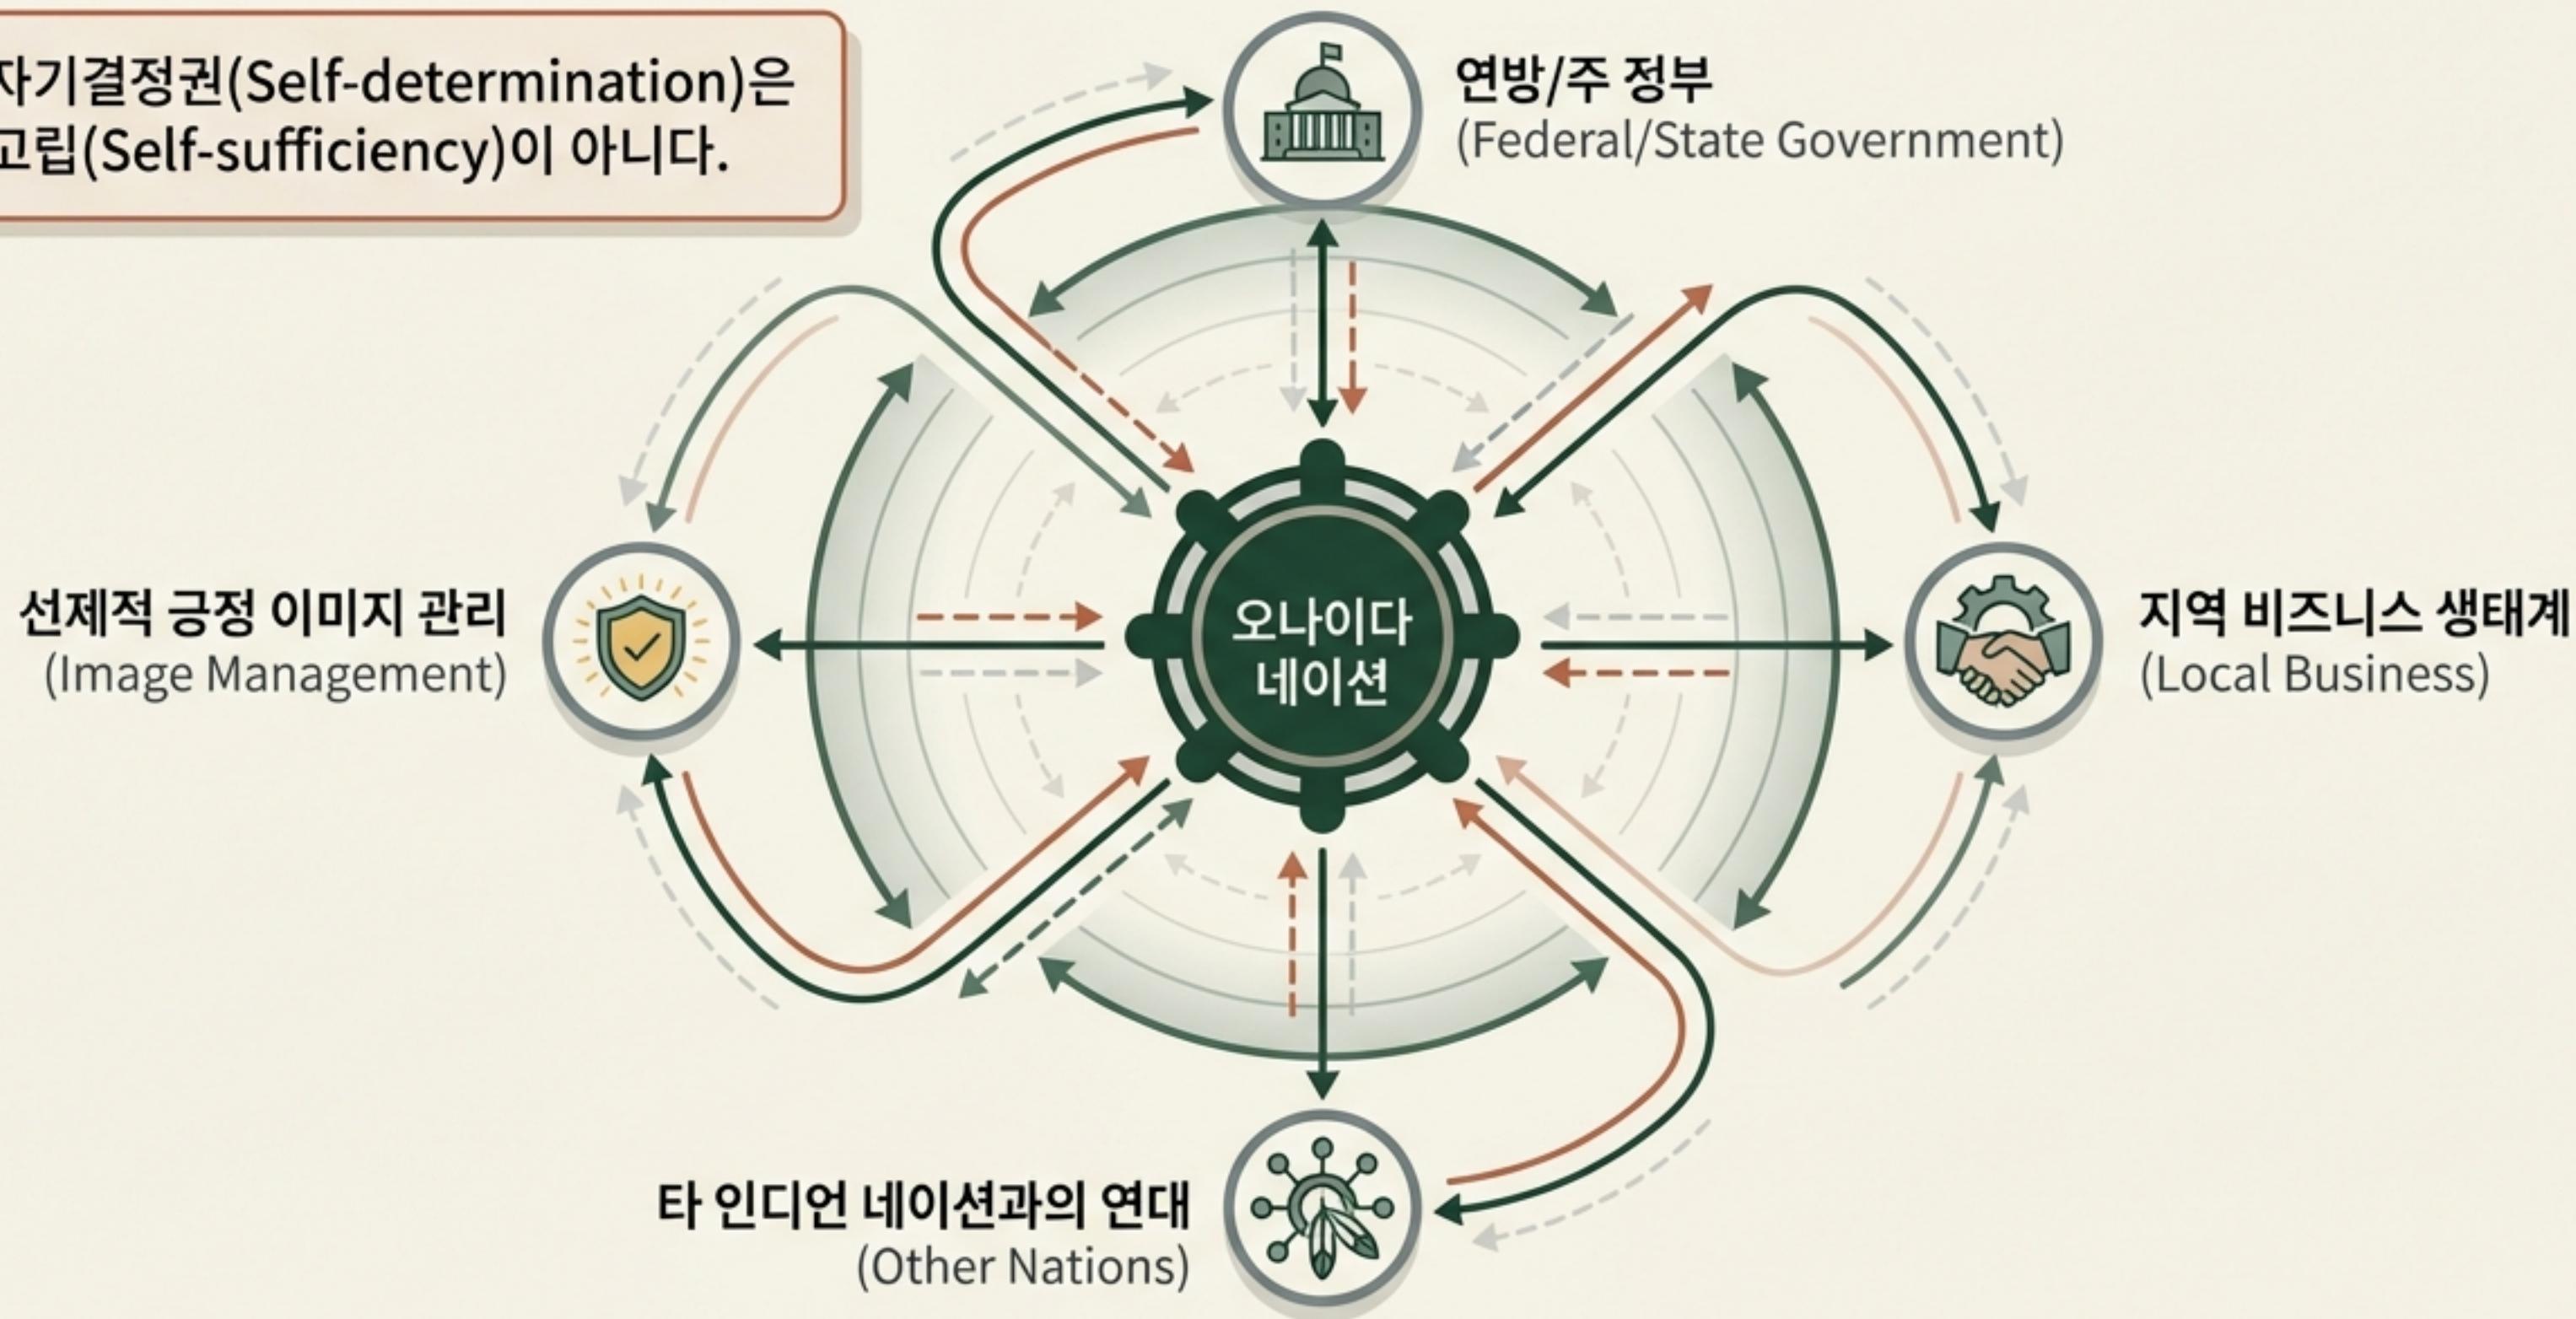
자기결정권(Self-determination)은
고립(Self-sufficiency)이 아니다.

연방/주 정부
(Federal/State Government)

선제적 긍정 이미지 관리
(Image Management)

오나이다
네이션

지역 비즈니스 생태계
(Local Business)

타 인디언 네이션과의 연대
(Other Nations)